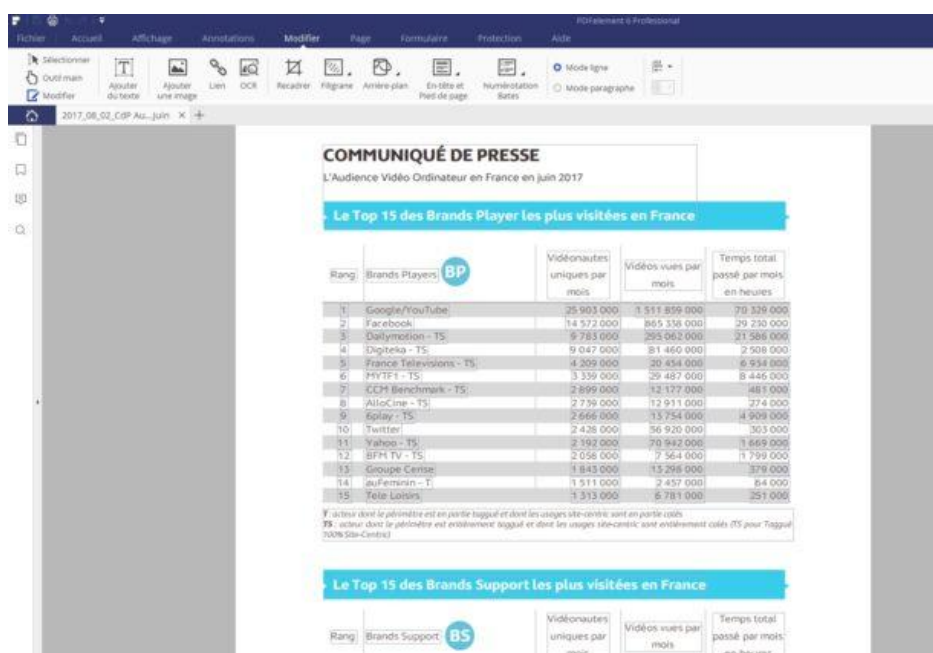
PDFelement 6 Professional

Fichier Accueil Affichage Annotations Modifier Page Formulaire Protection Aide

Sélectionner
Outil main
Modifier
Ajouter du texte
Ajouter une image
Lien
OCR
Recadrer
Filigrane
Arrière-plan
En-tête et Pied de page
Numérotation Bates
Mode ligne
Mode paragraphe

2017_08_02_CdP Au...juin ×

COMMUNIQUÉ DE PRESSE
L'Audience Vidéo Ordinateur en France en juin 2017

Le Top 15 des Brands Player les plus visitées en France

| Rang | Brands Players BP | Vidéonautes uniques par mois | Vidéos vues par mois | Temps total passé par mois en heures |
|---|---|---|---|---|
| 1 | Google/YouTube | 25 903 000 | 1 511 859 000 | 70 329 000 |
| 2 | Facebook | 14 572 000 | 865 338 000 | 29 230 000 |
| 3 | Dailymotion - TS | 9 783 000 | 295 062 000 | 21 586 000 |
| 4 | Digiteka - TS | 9 047 000 | 81 460 000 | 2 508 000 |
| 5 | France Televisions - TS | 4 209 000 | 20 454 000 | 6 934 000 |
| 6 | MYTF1 - TS | 3 339 000 | 29 487 000 | 8 446 000 |
| 7 | CCM Benchmark - TS | 2 899 000 | 12 177 000 | 481 000 |
| 8 | AlloCine - TS | 2 739 000 | 12 911 000 | 274 000 |
| 9 | 6play - TS | 2 666 000 | 13 754 000 | 4 909 000 |
| 10 | Twitter | 2 428 000 | 56 920 000 | 303 000 |
| 11 | Yahoo - TS | 2 192 000 | 70 942 000 | 1 669 000 |
| 12 | BFM TV - TS | 2 056 000 | 7 564 000 | 1 799 000 |
| 13 | Groupe Cerise | 1 843 000 | 15 298 000 | 379 000 |
| 14 | auFeminin - T | 1 511 000 | 2 457 000 | 84 000 |
| 15 | Tele Loisirs | 1 313 000 | 6 781 000 | 251 000 |

T : acteur dont le périmètre est en partie taggué et dont les usages site-centric sont en partie codés
TS : acteur dont le périmètre est entièrement taggué et dont les usages site-centric sont entièrement codés (TS pour Taggué 100% Site-Centric)

Le Top 15 des Brands Support les plus visitées en France

| Rang | Brands Support BS | Vidéonautes uniques par mois | Vidéos vues par mois | Temps total passé par mois en heures |
|---|---|---|---|---|